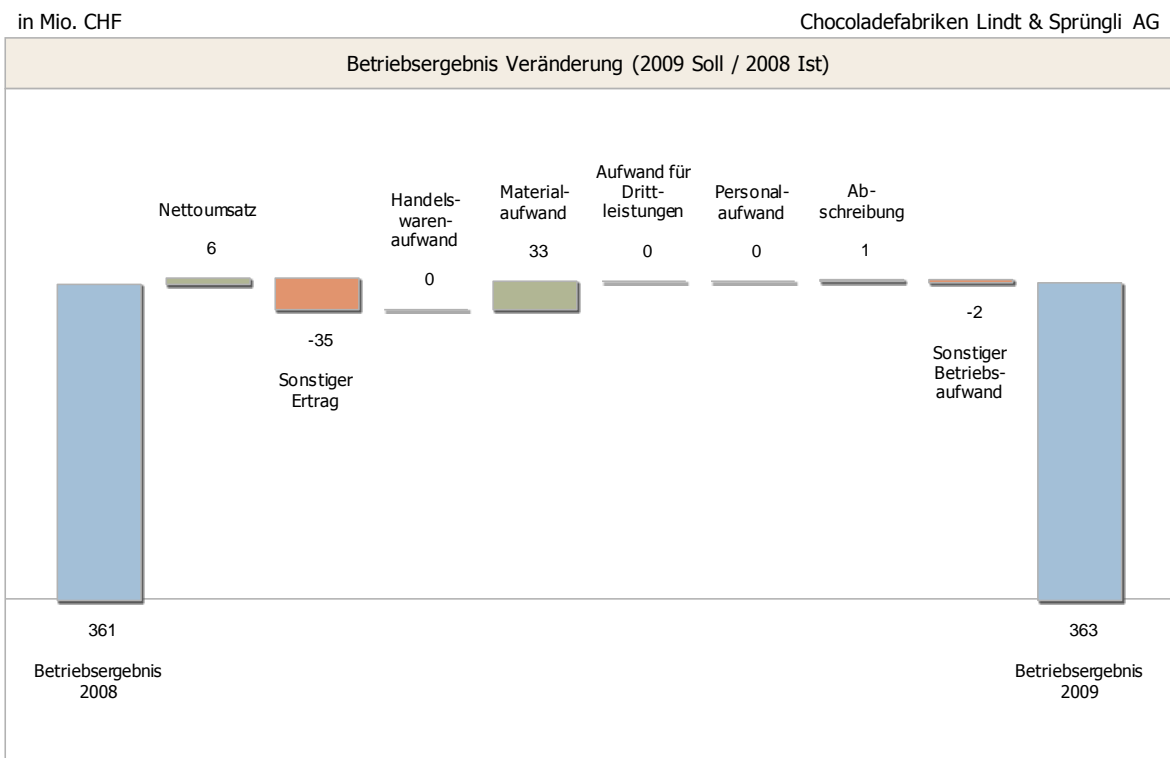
in Mio. CHF

Chocoladefabriken Lindt & Sprüngli AG

Betriebsergebnis Veränderung (2009 Soll / 2008 Ist)

Nettoumsatz
6

Handelswarenaufwand
0

Materialaufwand
33

Aufwand für Drittleistungen
0

Personalaufwand
0

Abschreibung
1

-35
Sonstiger Ertrag

-2
Sonstiger Betriebsaufwand

361
Betriebsergebnis 2008

363
Betriebsergebnis 2009